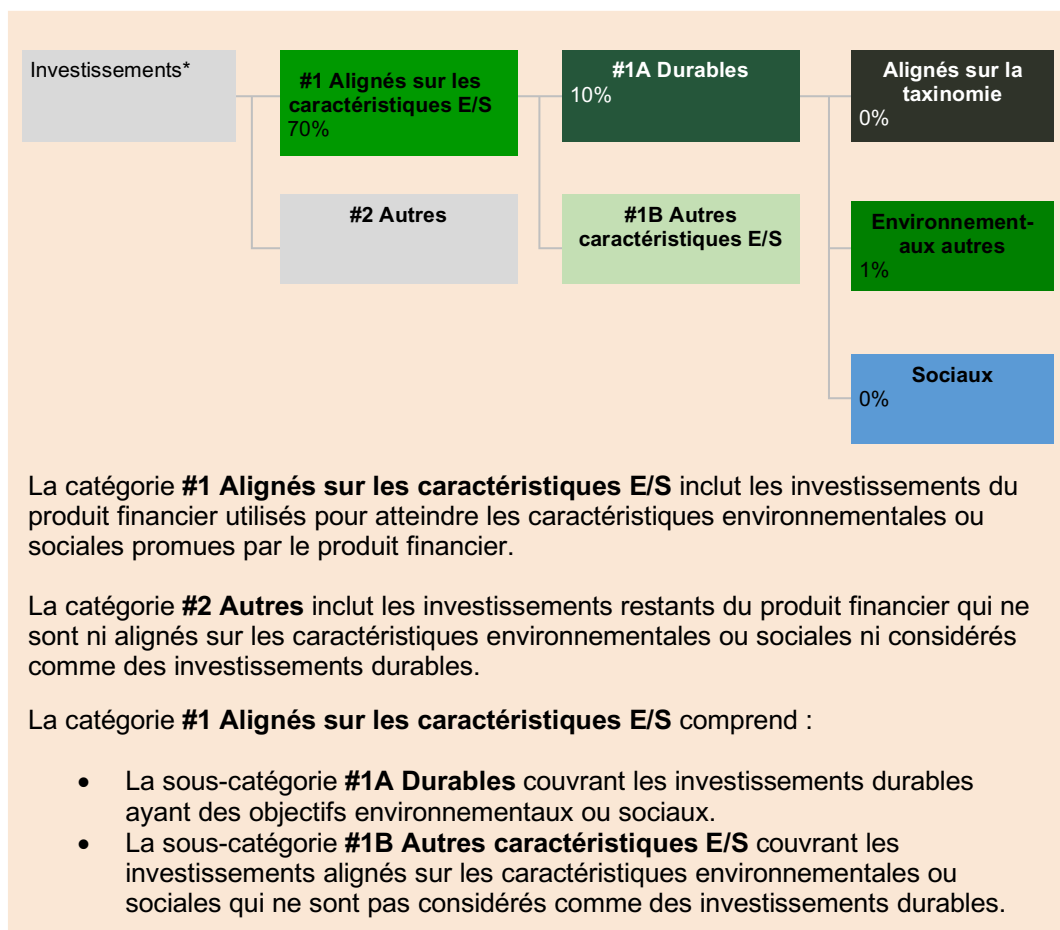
Investissements*

#1 Alignés sur les caractéristiques E/S
70%

#1A Durables
10%

Alignés sur la taxinomie
0%

#2 Autres

#1B Autres caractéristiques E/S

Environnementaux autres
1%

Sociaux
0%

La catégorie **#1 Alignés sur les caractéristiques E/S** inclut les investissements du produit financier utilisés pour atteindre les caractéristiques environnementales ou sociales promues par le produit financier.

La catégorie **#2 Autres** inclut les investissements restants du produit financier qui ne sont ni alignés sur les caractéristiques environnementales ou sociales ni considérés comme des investissements durables.

La catégorie **#1 Alignés sur les caractéristiques E/S** comprend :

- La sous-catégorie **#1A Durables** couvrant les investissements durables ayant des objectifs environnementaux ou sociaux.
- La sous-catégorie **#1B Autres caractéristiques E/S** couvrant les investissements alignés sur les caractéristiques environnementales ou sociales qui ne sont pas considérés comme des investissements durables.